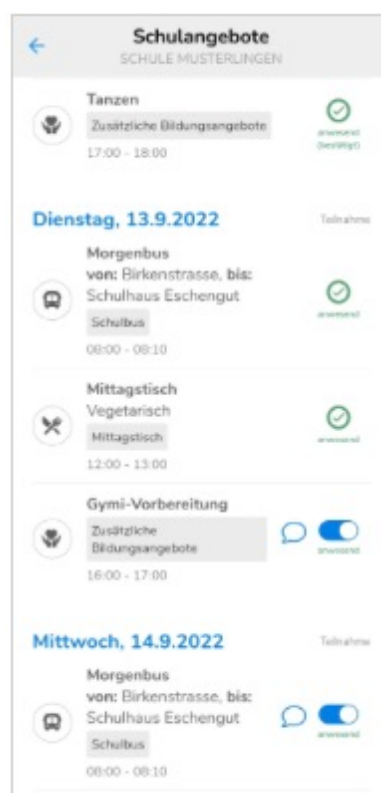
Schulangebote
SCHULE MUSTERLINGEN

Tanzen
Zusätzliche Bildungsangebote
17:00 - 18:00
anwesend (bestätigt)

Dienstag, 13.9.2022
Teilnahme

Morgenbus
von: Birkenstrasse, bis: Schulhaus Eschengut
Schulbus
08:00 - 08:10
anwesend

Mittagstisch
Vegetarisch
Mittagstisch
12:00 - 13:00
anwesend

Gymi-Vorbereitung
Zusätzliche Bildungsangebote
16:00 - 17:00
anwesend

Mittwoch, 14.9.2022
Teilnahme

Morgenbus
von: Birkenstrasse, bis: Schulhaus Eschengut
Schulbus
08:00 - 08:10
anwesend